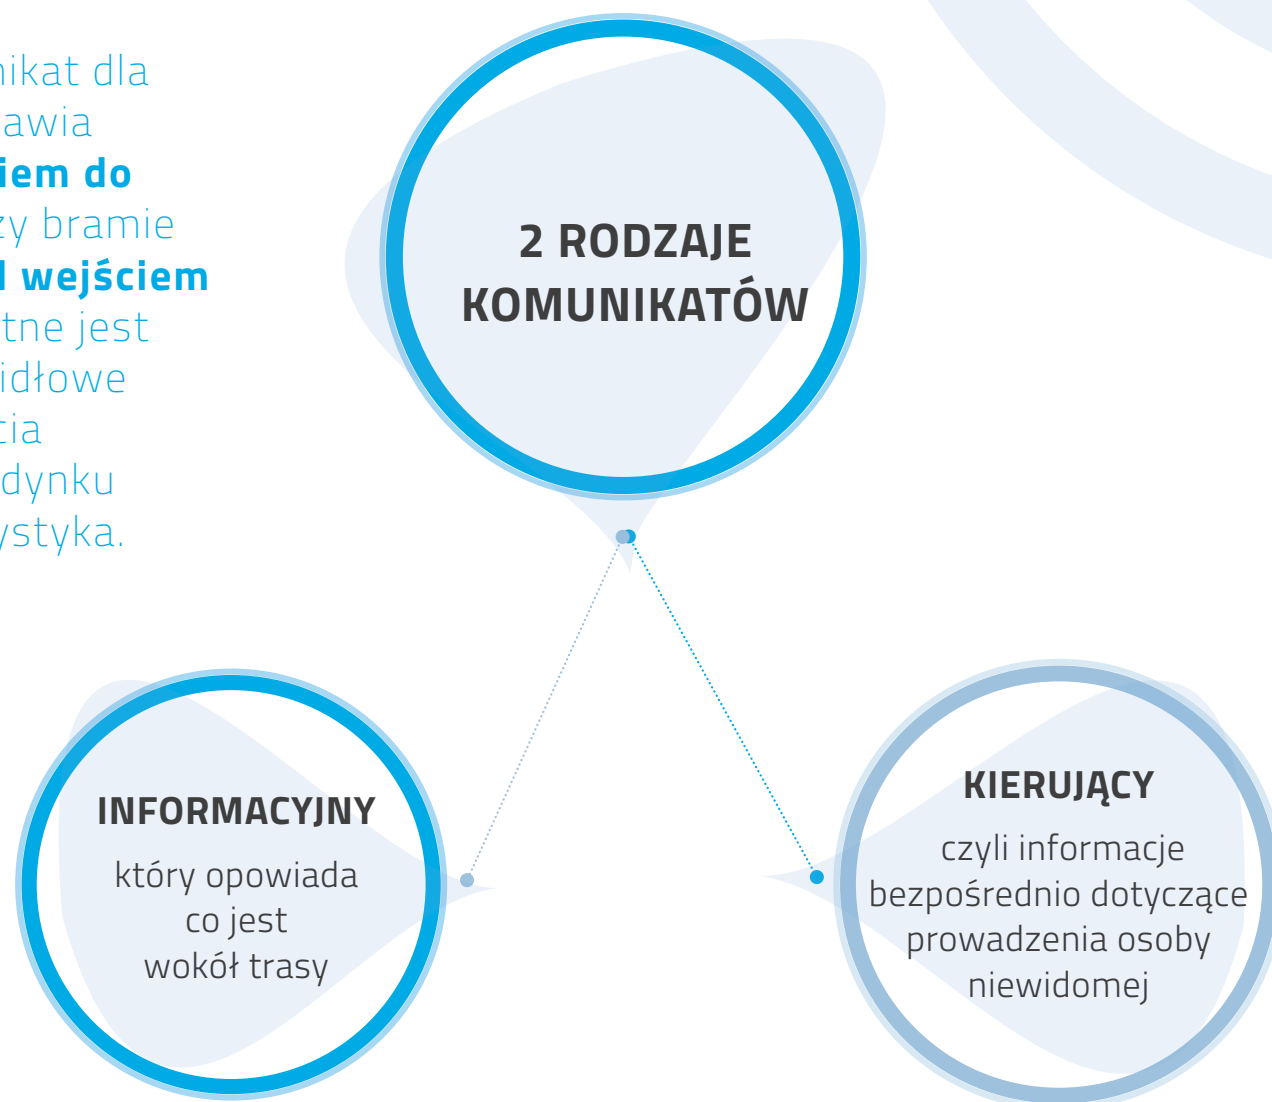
nikat dla
awia
iem do
zy bramie
l wejściem
tne jest
idłowe
tia
dynku
ystyka.

2 RODZAJE KOMUNIKATÓW

INFORMACYJNY

który opowiada co jest wokół trasy

KIERUJĄCY

czyli informacje bezpośrednio dotyczące prowadzenia osoby niewidomej